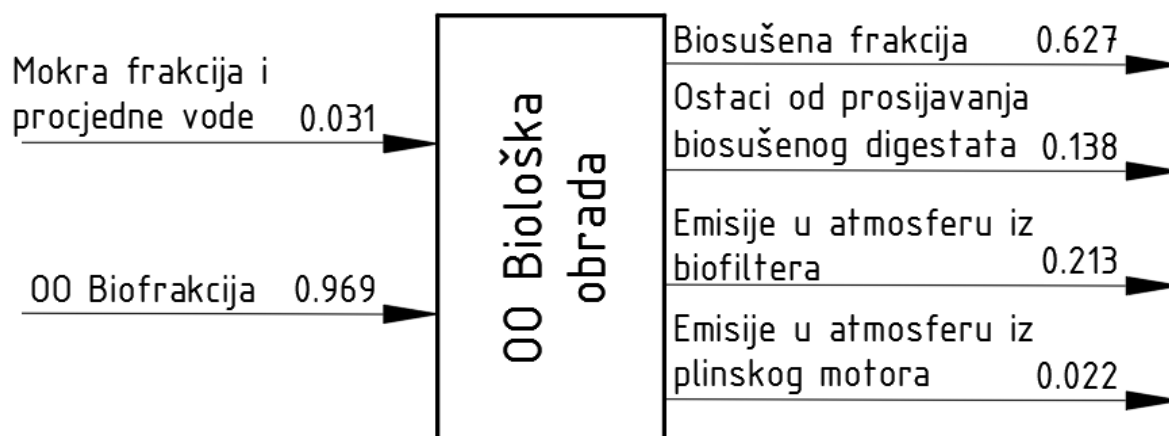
Mokra frakcija i procjedne vode 0.031

OO Biofrakcija 0.969

OO Biološka obrada

Biosušena frakcija 0.627

Ostaci od prosijavanja biosušenog digestata 0.138

Emisije u atmosferu iz biofiltera 0.213

Emisije u atmosferu iz plinskog motora 0.022